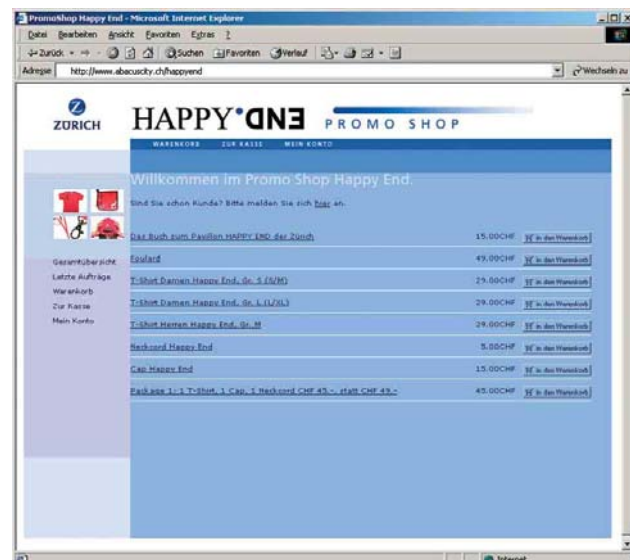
PromoShop Happy End - Microsoft Internet Explorer

Datei Bearbeiten Ansicht Favoriten Extras ?

Zurück Suchen Favoriten Verlauf

Adresse http://www.abacuscity.ch/happyend

Wechseln zu

ZURICH

HAPPY END

PROMO SHOP

WARENKORB ZUR KASSE MEIN KONTO

Willkommen im Promo Shop Happy End.

Sind Sie schon Kunde? Bitte melden Sie sich hier an.

Gesamtübersicht
Letzte Aufträge
Warenkorb
Zur Kasse
Mein Konto

| | | |
|---|---|---|
| Das Buch zum Pavillon HAPPY END der Zürich | 15.00CHF | in den Warenkorb |
| Foulard | 49.00CHF | in den Warenkorb |
| T-Shirt Damen Happy End, Gr. S (S/M) | 29.00CHF | in den Warenkorb |
| T-Shirt Damen Happy End, Gr. L (L/XL) | 29.00CHF | in den Warenkorb |
| T-Shirt Herren Happy End, Gr. M | 29.00CHF | in den Warenkorb |
| Neckcord Happy End | 5.00CHF | in den Warenkorb |
| Cap Happy End | 15.00CHF | in den Warenkorb |
| Package 1: 1 T-Shirt, 1 Cap, 1 Neckcord CHF 45.-, statt CHF 49.- | 45.00CHF | in den Warenkorb |

Internet